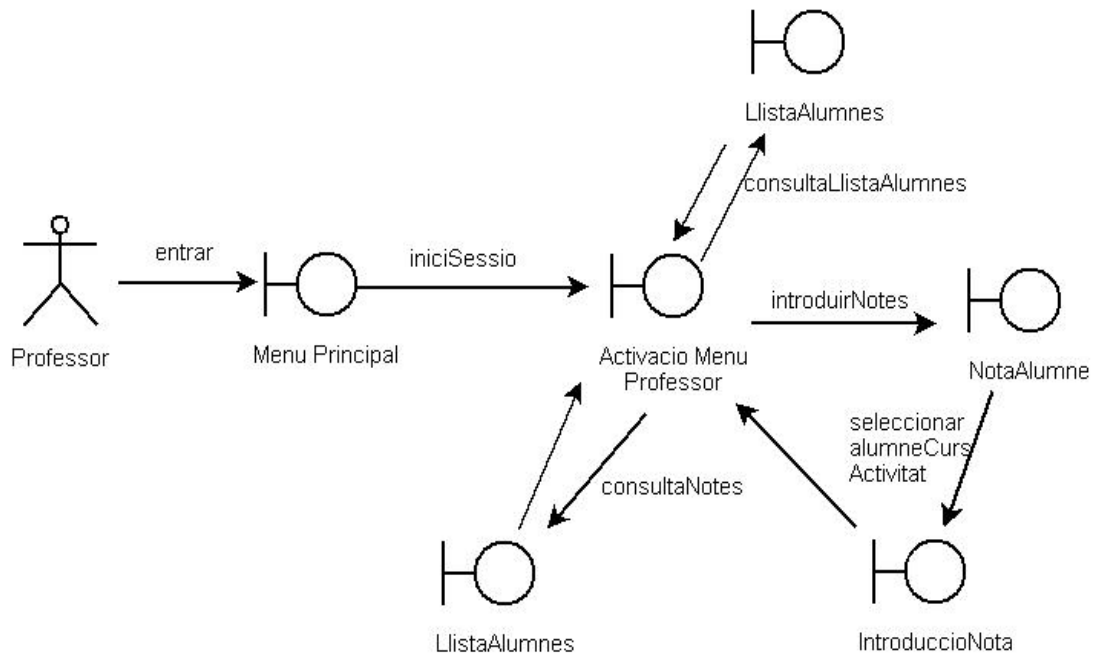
LlistaAlumnes

consultaLlistaAlumnes

entrar

iniciSessio

Professor

Menu Principal

Activacio Menu Professor

introduirNotes

NotaAlumne

seleccionar alumneCurs Activitat

consultaNotes

LlistaAlumnes

IntroduccioNota